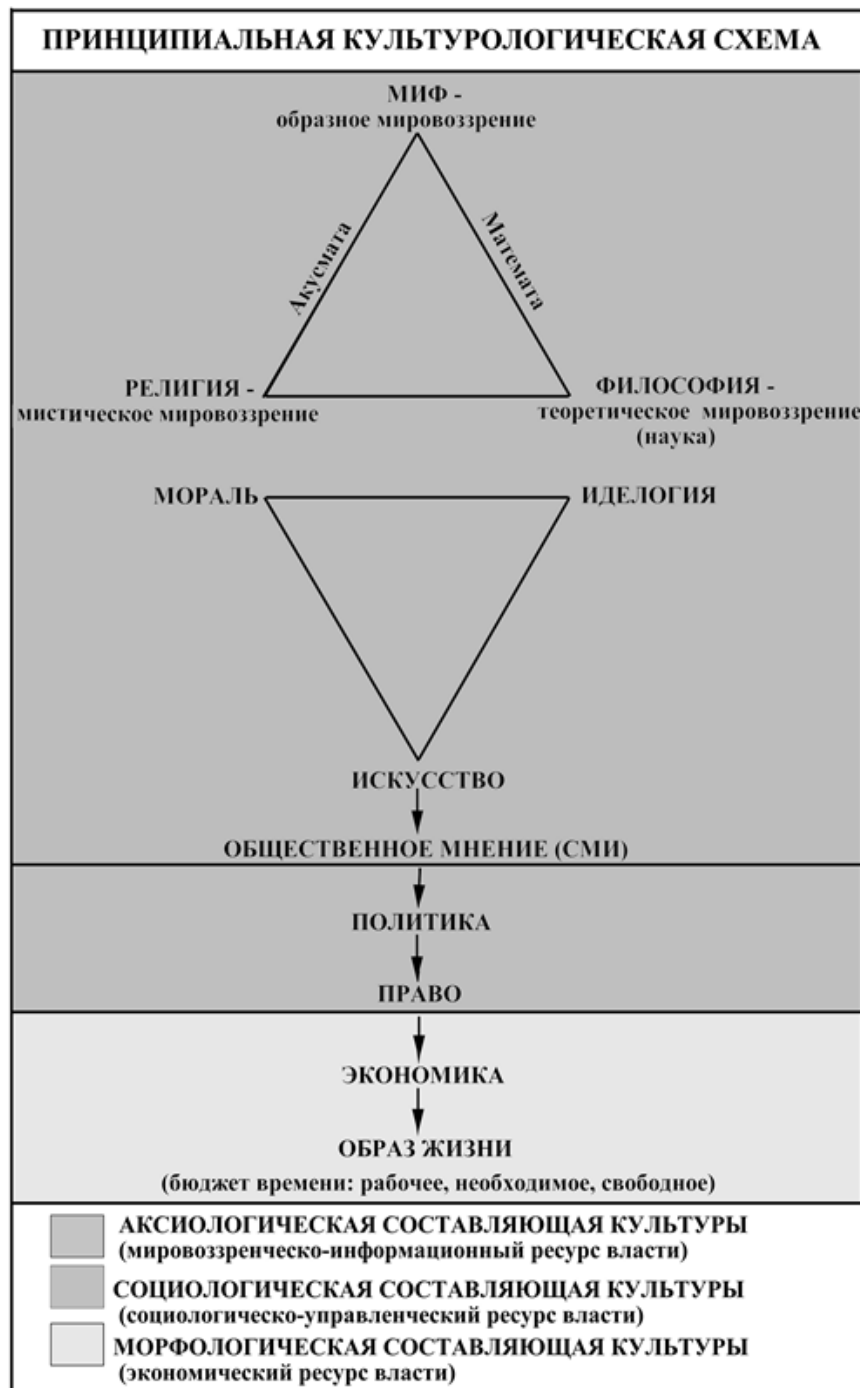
ПРИНЦИПИАЛЬНАЯ КУЛЬТУРОЛОГИЧЕСКАЯ СХЕМА

МИФ - образное мировоззрение

Акусмата

Математа

РЕЛИГИЯ - мистическое мировоззрение

ФИЛОСОФИЯ - теоретическое мировоззрение (наука)

МОРАЛЬ

ИДЕЛОГИЯ

ИСКУССТВО

ОБЩЕСТВЕННОЕ МНЕНИЕ (СМИ)

ПОЛИТИКА

ПРАВО

ЭКОНОМИКА

ОБРАЗ ЖИЗНИ

(бюджет времени: рабочее, необходимое, свободное)

АКСИОЛОГИЧЕСКАЯ СОСТАВЛЯЮЩАЯ КУЛЬТУРЫ (мировоззренческо-информационный ресурс власти)

СОЦИОЛОГИЧЕСКАЯ СОСТАВЛЯЮЩАЯ КУЛЬТУРЫ (социологическо-управленческий ресурс власти)

МОРФОЛОГИЧЕСКАЯ СОСТАВЛЯЮЩАЯ КУЛЬТУРЫ (экономический ресурс власти)